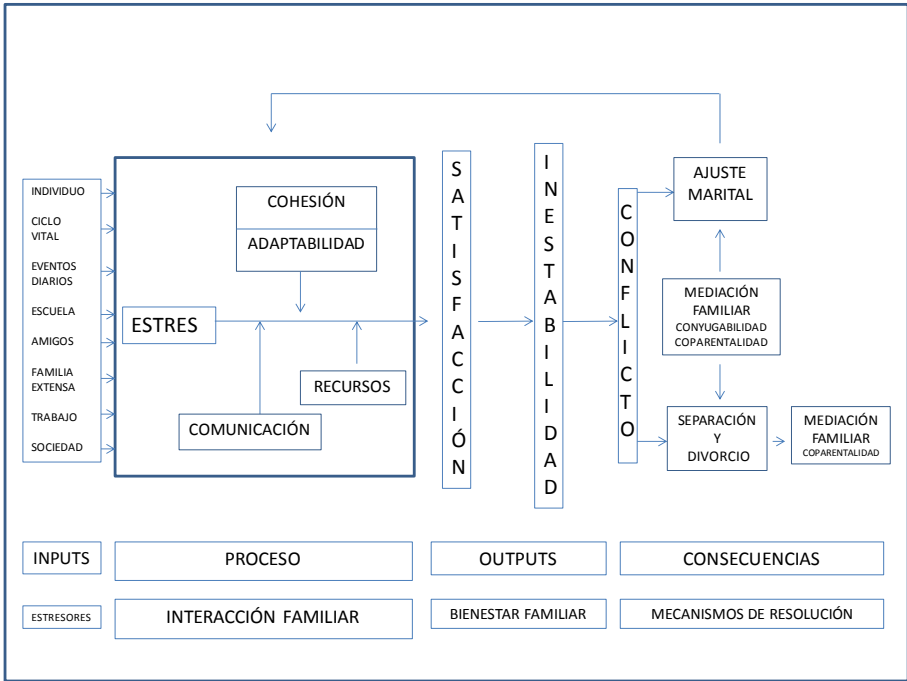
INDIVIDUO
CICLO VITAL
EVENTOS DIARIOS
ESCUELA
AMIGOS
FAMILIA EXTENSA
TRABAJO
SOCIEDAD

COHESIÓN
ADAPTABILIDAD

ESTRES

RECURSOS

COMUNICACIÓN

SATISFACCIÓN

INESTABILIDAD

CONFLICTO

AJUSTE MARITAL

MEDIACIÓN FAMILIAR
CONYUGABILIDAD
COPARENTALIDAD

SEPARACIÓN Y DIVORCIO

MEDIACIÓN FAMILIAR
COPARENTALIDAD

INPUTS
PROCESO
OUTPUTS
CONSECUENCIAS

ESTRESORES
INTERACCIÓN FAMILIAR
BIENESTAR FAMILIAR
MECANISMOS DE RESOLUCIÓN